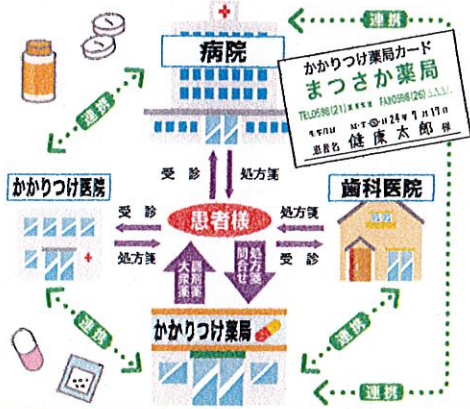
連携

病院

かかりつけ薬局カード
まつさか薬局
TEL0598(21)※※※※ FAX0598(26)※※※※
生年月日 M・T・S・H 24年 7月17日
患者名 健康太郎 様

連携

受診
処方箋

かかりつけ医院

歯科医院

受診
処方箋
患者様
処方箋
受診
処方箋

大衆薬
医療用品
処方箋
問合せ

連携

かかりつけ薬局

連携

連携